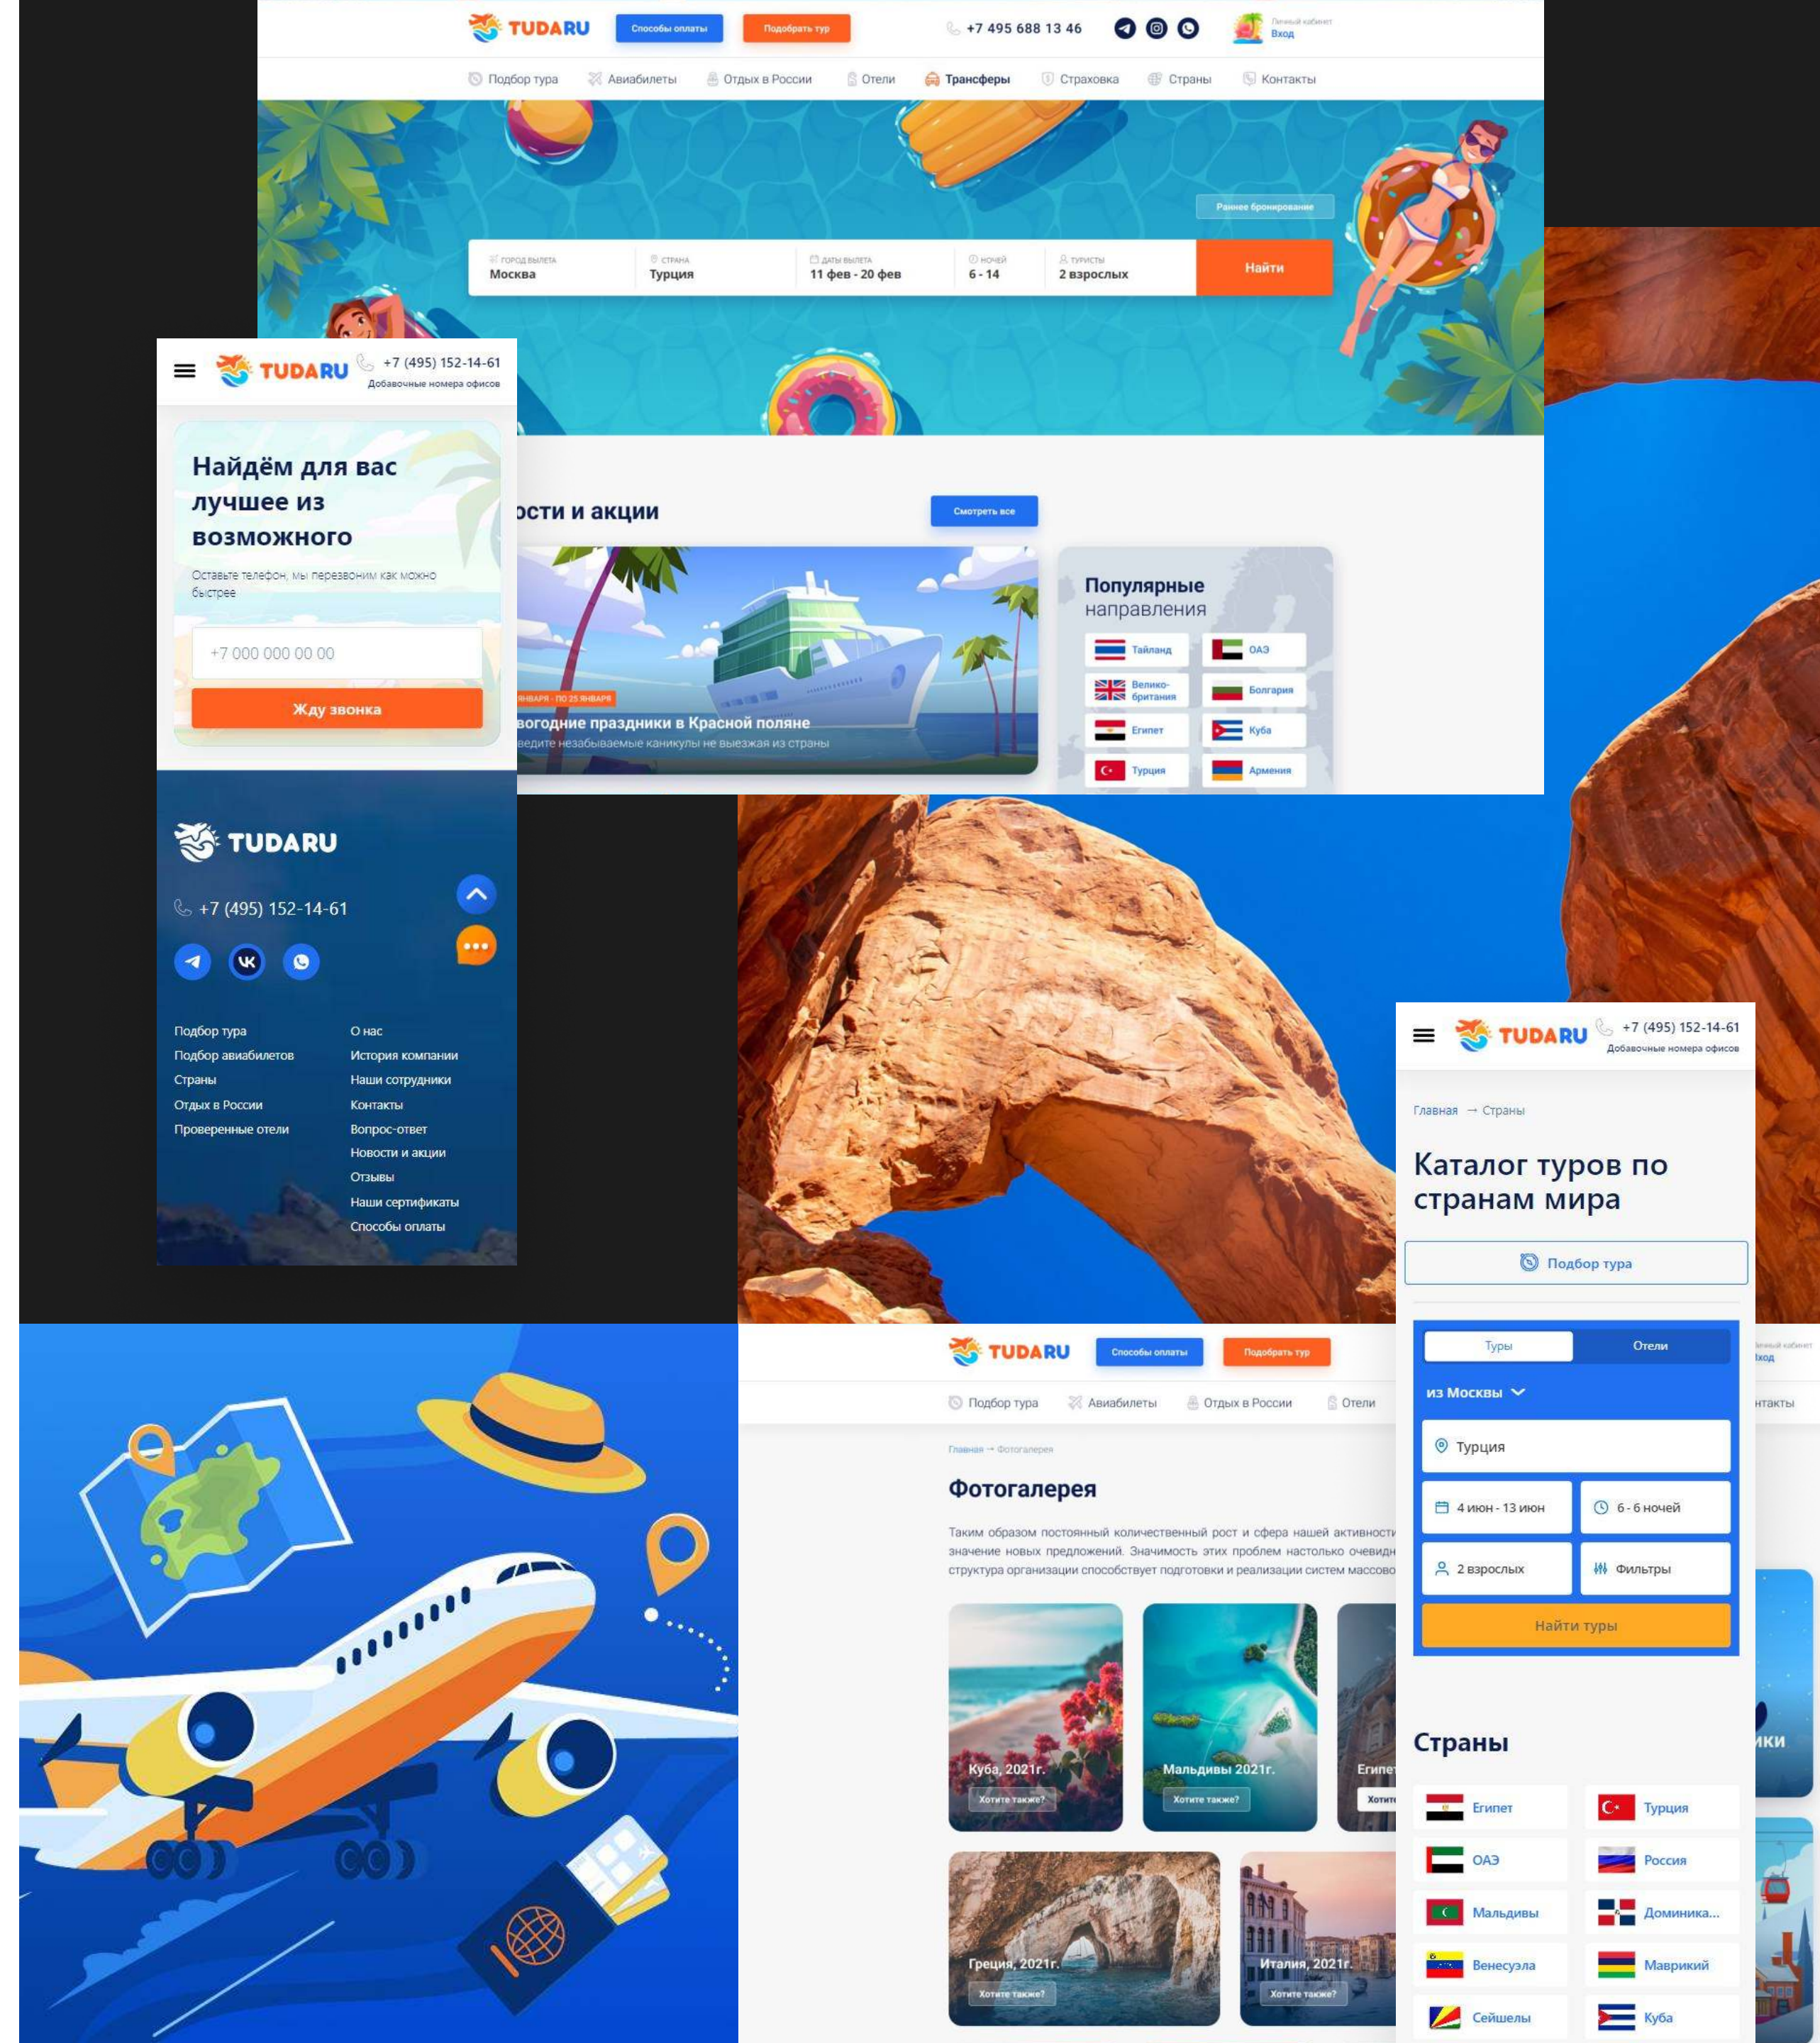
TUDARU Способы оплаты Подобрать тур +7 495 688 13 46 Личный кабинет Вход

Подбор тура Авиабилеты Отдых в России Отели Трансферы Страховка Страны Контакты

Раннее бронирование

Город вылета Москва | Страна Турция | Даты вылета 11 фев - 20 фев | Ночей 6 - 14 | Туристы 2 взрослых | Найти

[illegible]сти и акции Смотреть все

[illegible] января - по 25 января
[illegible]вогодние праздники в Красной поляне
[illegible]ведите незабываемые каникулы не выезжая из страны

Популярные направления
Тайланд ОАЭ Велико-британия Болгария Египет Куба Турция Армения

TUDARU +7 (495) 152-14-61 Добавочные номера офисов

Найдём для вас лучшее из возможного
Оставьте телефон, мы перезвоним как можно быстрее
+7 000 000 00 00
Жду звонка

TUDARU
+7 (495) 152-14-61

Подбор тура
Подбор авиабилетов
Страны
Отдых в России
Проверенные отели

О нас
История компании
Наши сотрудники
Контакты
Вопрос-ответ
Новости и акции
Отзывы
Наши сертификаты
Способы оплаты

TUDARU +7 (495) 152-14-61 Добавочные номера офисов

Главная → Страны

Каталог туров по странам мира

Подбор тура

Туры Отели
из Москвы
Турция
4 июн - 13 июн
6 - 6 ночей
2 взрослых
Фильтры
Найти туры

Страны
Египет Турция
ОАЭ Россия
Мальдивы Доминика...
Венесуэла Маврикий
Сейшелы Куба

TUDARU Способы оплаты Подобрать тур
Подбор тура Авиабилеты Отдых в России Отели

Главная → Фотогалерея

Фотогалерея

Таким образом постоянный количественный рост и сфера нашей активност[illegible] значение новых предложений. Значимость этих проблем настолько очевидн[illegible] структура организации способствует подготовки и реализации систем массово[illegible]

Куба, 2021г. Хотите также?
Мальдивы 2021г. Хотите также?
Египет Хотит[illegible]
Греция, 2021г. Хотите также?
Италия, 2021г. Хотите также?